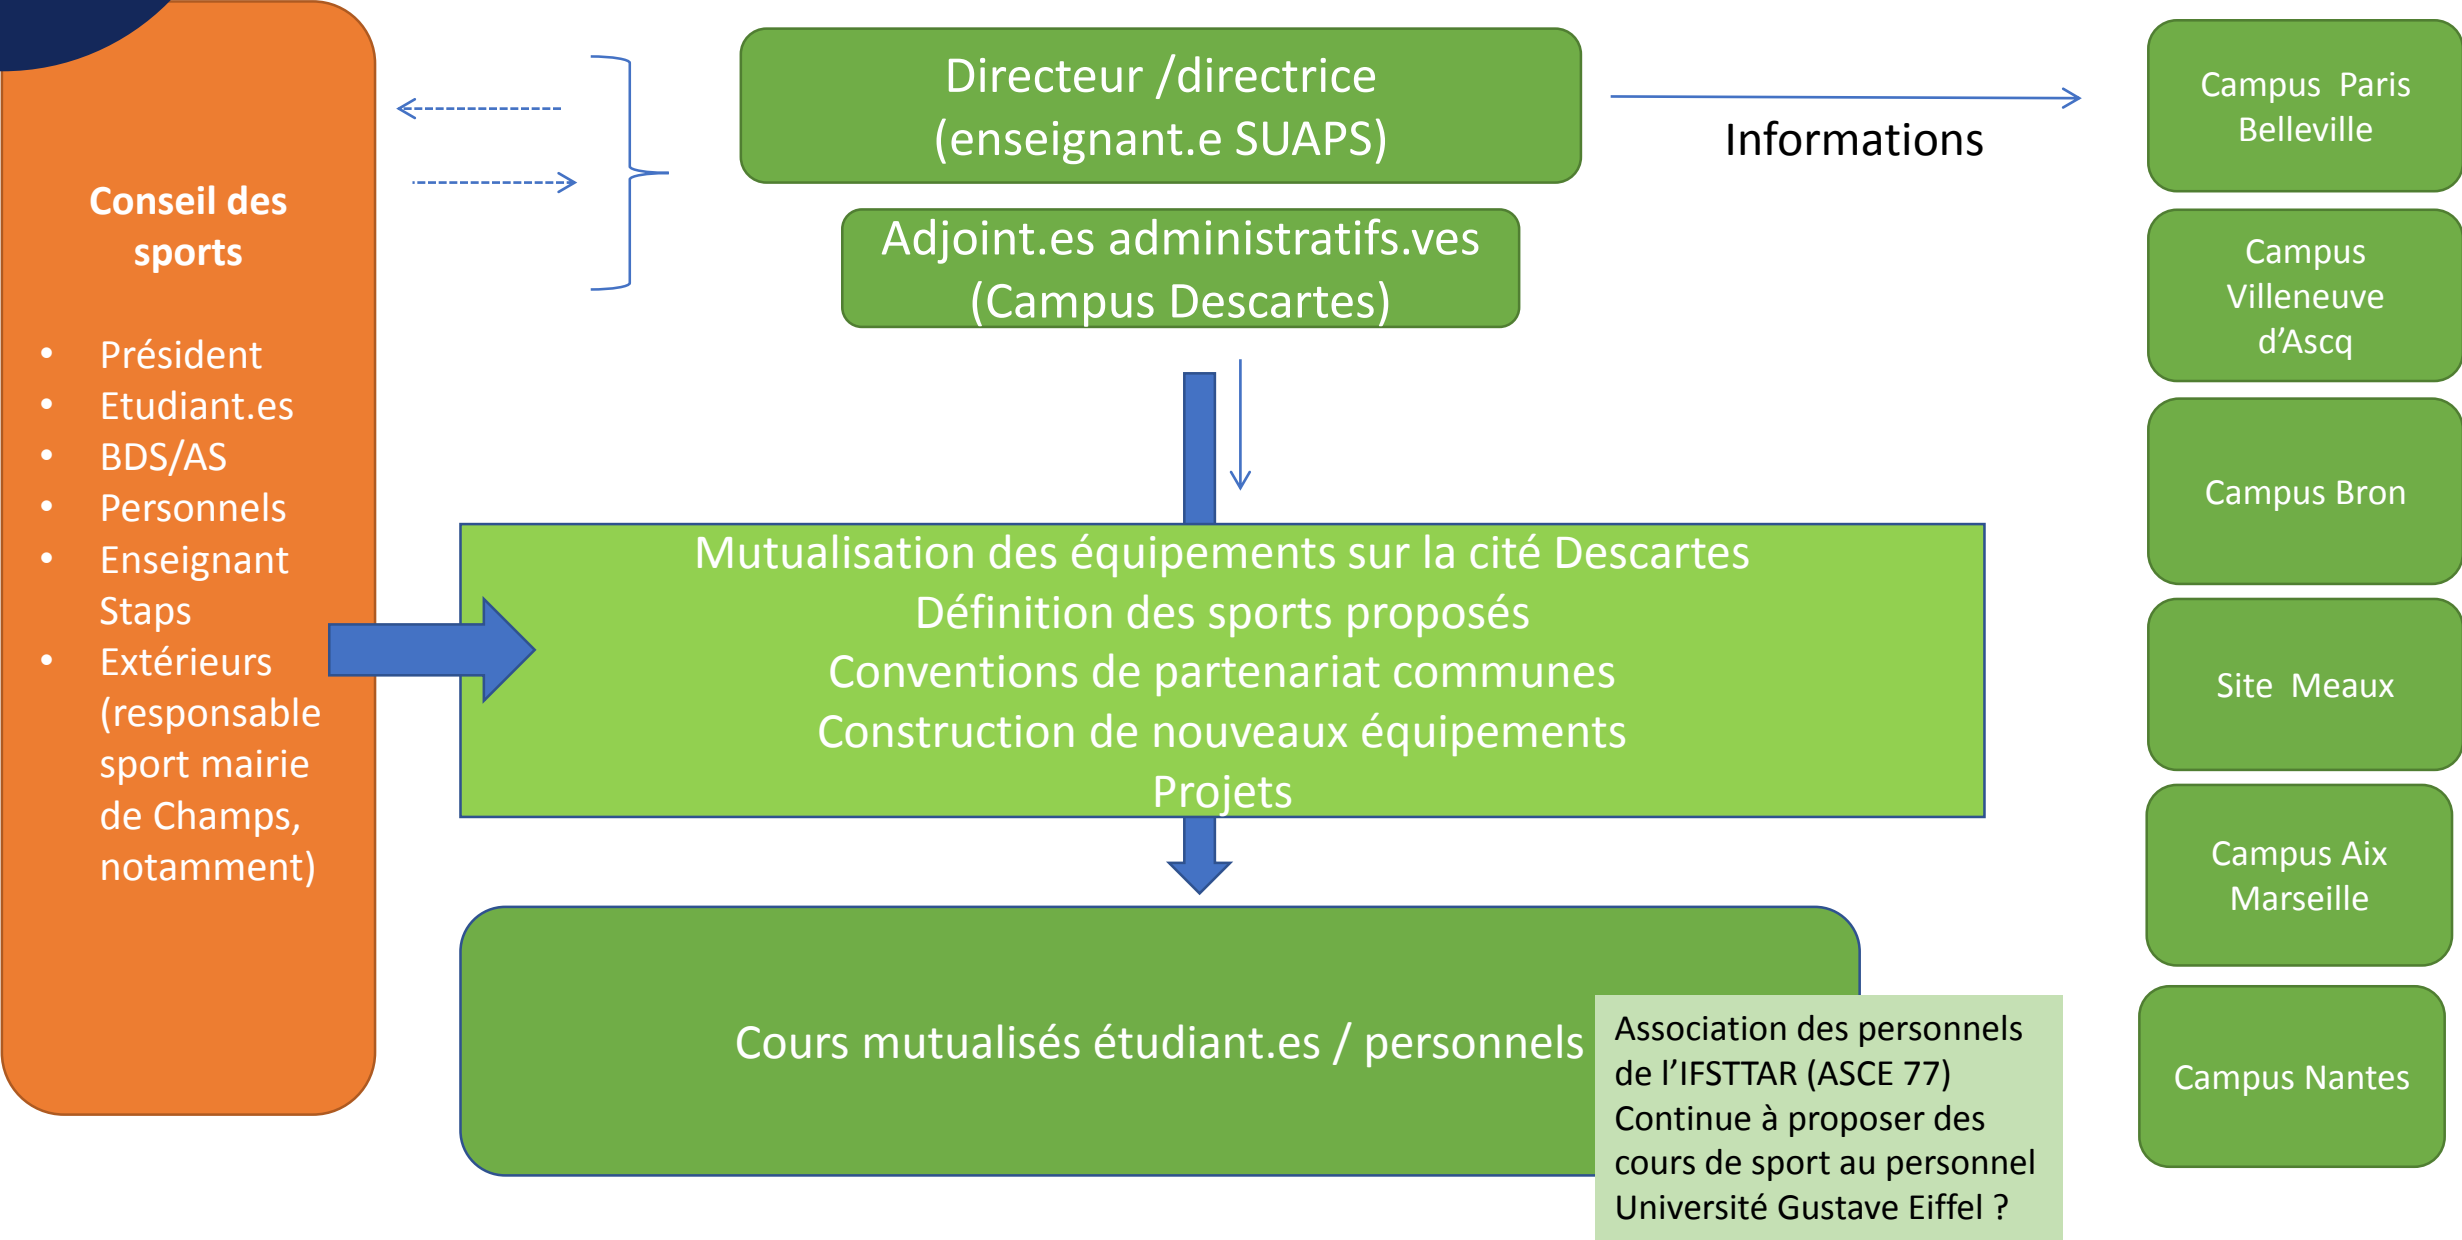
Conseil des sports

- Président
- Etudiant.es
- BDS/AS
- Personnels
- Enseignant Staps
- Extérieurs (responsable sport mairie de Champs, notamment)

Directeur /directrice (enseignant.e SUAPS)

Adjoint.es administratifs.ves (Campus Descartes)

Informations

Campus Paris Belleville

Campus Villeneuve d'Ascq

Campus Bron

Site Meaux

Campus Aix Marseille

Campus Nantes

Mutualisation des équipements sur la cité Descartes
Définition des sports proposés
Conventions de partenariat communes
Construction de nouveaux équipements
Projets

Cours mutualisés étudiant.es / personnels

Association des personnels de l'IFSTTAR (ASCE 77) Continue à proposer des cours de sport au personnel Université Gustave Eiffel ?